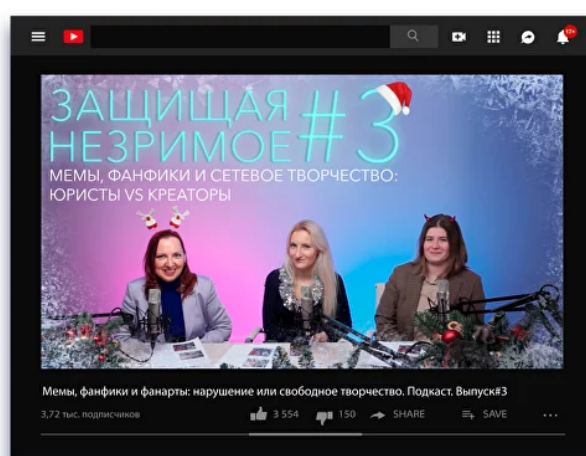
ЗАЩИЩАЯ НЕЗРИМОЕ #3

МЕМЫ, ФАНФИКИ И СЕТЕВОЕ ТВОРЧЕСТВО: ЮРИСТЫ VS КРЕАТОРЫ

Мемы, фанфики и фанарты: нарушение или свободное творчество. Подкаст. Выпуск#3

3,72 тыс. подписчиков

3 554

150

SHARE

SAVE

12+